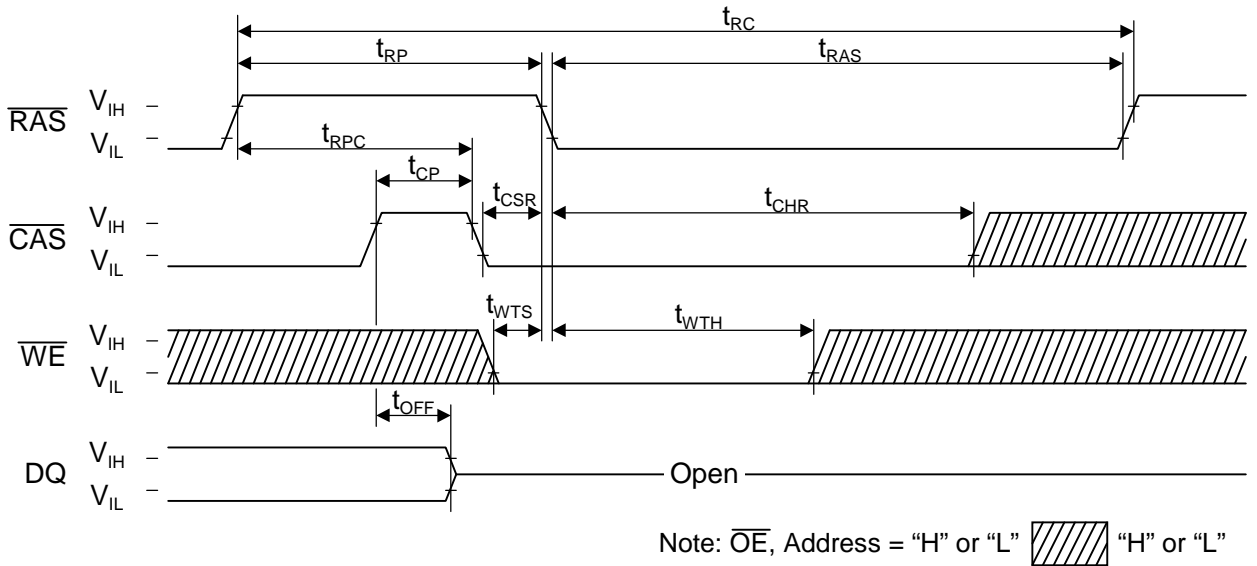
$t_{RC}$

$t_{RP}$ $t_{RAS}$

$\overline{RAS}$ $V_{IH}$ – $V_{IL}$ –

$t_{RPC}$

$t_{CP}$

$t_{CSR}$ $t_{CHR}$

$\overline{CAS}$ $V_{IH}$ – $V_{IL}$ –

$t_{WTS}$ $t_{WTH}$

$\overline{WE}$ $V_{IH}$ – $V_{IL}$ –

$t_{OFF}$

DQ $V_{IH}$ – $V_{IL}$ –

Open

Note: $\overline{OE}$, Address = “H” or “L” “H” or “L”